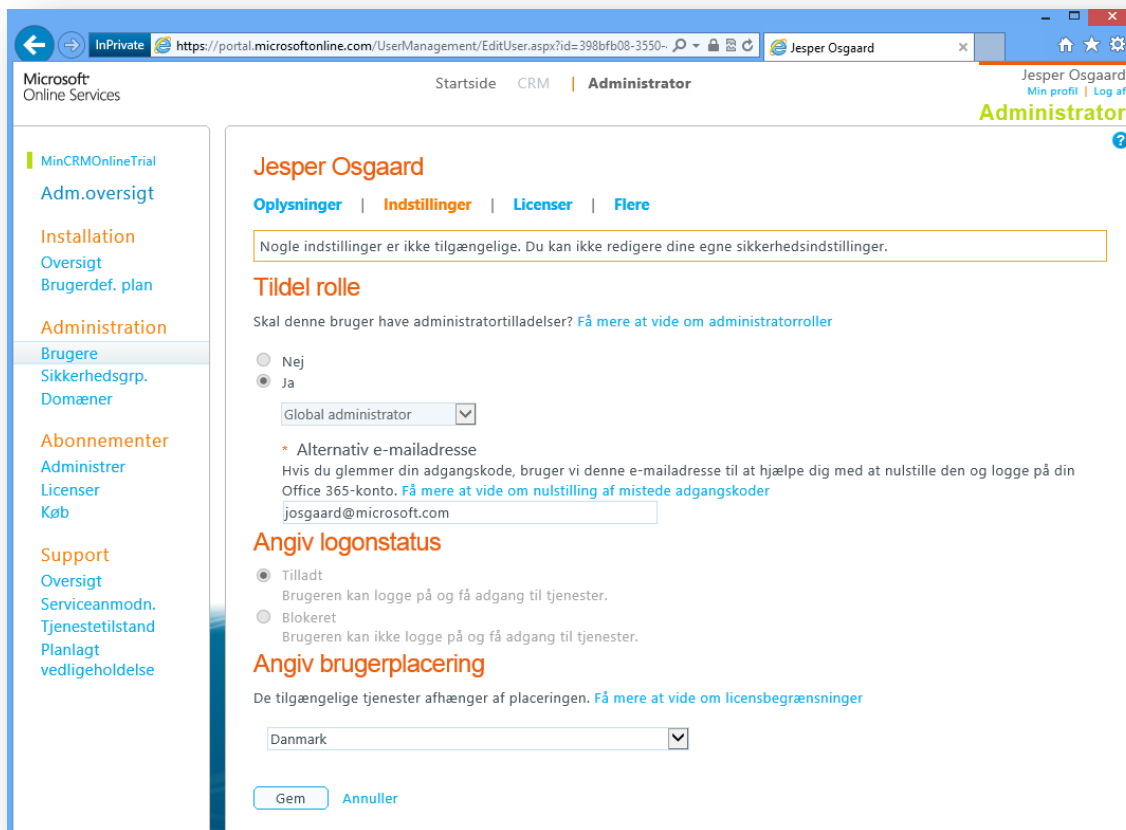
InPrivate https://portal.microsoftonline.com/UserManagement/EditUser.aspx?id=398bfb08-3550-
Jesper Osgaard

Microsoft Online Services

Startside CRM | Administrator

Jesper Osgaard
Min profil | Log af
Administrator

MinCRMOnlineTrial
Adm.oversigt

Installation
Oversigt
Brugerdef. plan

Administration
Brugere
Sikkerhedsgrp.
Domæner

Abonnementer
Administrer
Licenser
Køb

Support
Oversigt
Serviceanmodn.
Tjenestetilstand
Planlagt vedligeholdelse

Jesper Osgaard

Oplysninger | Indstillinger | Licenser | Flere

Nogle indstillinger er ikke tilgængelige. Du kan ikke redigere dine egne sikkerhedsindstillinger.

Tildel rolle

Skal denne bruger have administratortilladelser? Få mere at vide om administratorroller

Nej
Ja

Global administrator

* Alternativ e-mailadresse
Hvis du glemmer din adgangskode, bruger vi denne e-mailadresse til at hjælpe dig med at nulstille den og logge på din Office 365-konto. Få mere at vide om nulstilling af mistede adgangskoder

josgaard@microsoft.com

Angiv logonstatus

Tilladt
Brugeren kan logge på og få adgang til tjenester.
Blokeret
Brugeren kan ikke logge på og få adgang til tjenester.

Angiv brugerplacering

De tilgængelige tjenester afhænger af placeringen. Få mere at vide om licensbegrænsninger

Danmark

Gem Annuller